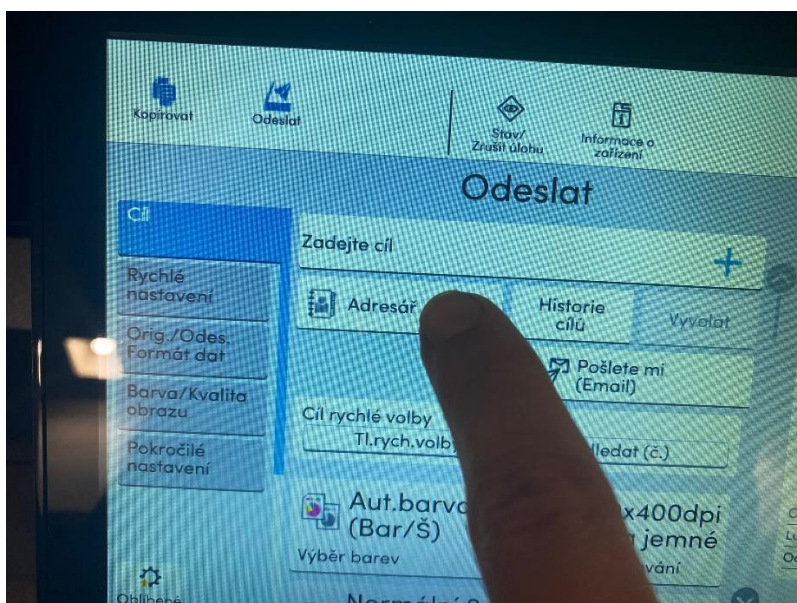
Kopírovat

Odeslat

Stav/ Zrušit úlohu

Informace o zařízení

Odeslat

Cíl

Rychlé nastavení

Orig./Odes. Formát dat

Barva/Kvalita obrazu

Pokročilé nastavení

Oblíbené

Zadejte cíl

+

Adresář

Historie cílů

Vyvolat

Pošlete mi (Email)

Cíl rychlé volby

Tl.rych.volby

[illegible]ledat (č.)

Aut.barva (Bar/Š)

Výběr barev

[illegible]x400dpi

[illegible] jemné

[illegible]vání

Normální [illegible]